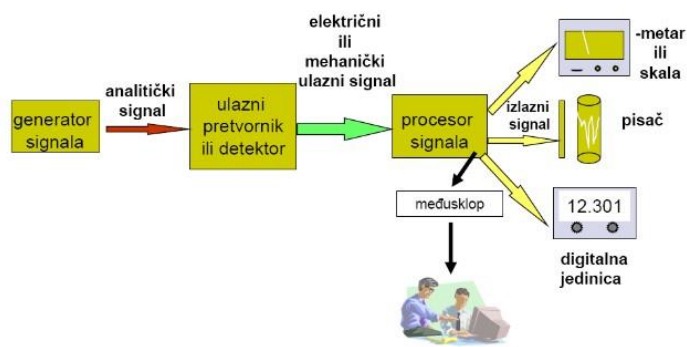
generator signala

analitički signal

ulazni pretvornik ili detektor

električni ili mehanički ulazni signal

procesor signala

izlazni signal

-metar ili skala

pisač

12.301

digitalna jedinica

međusklop